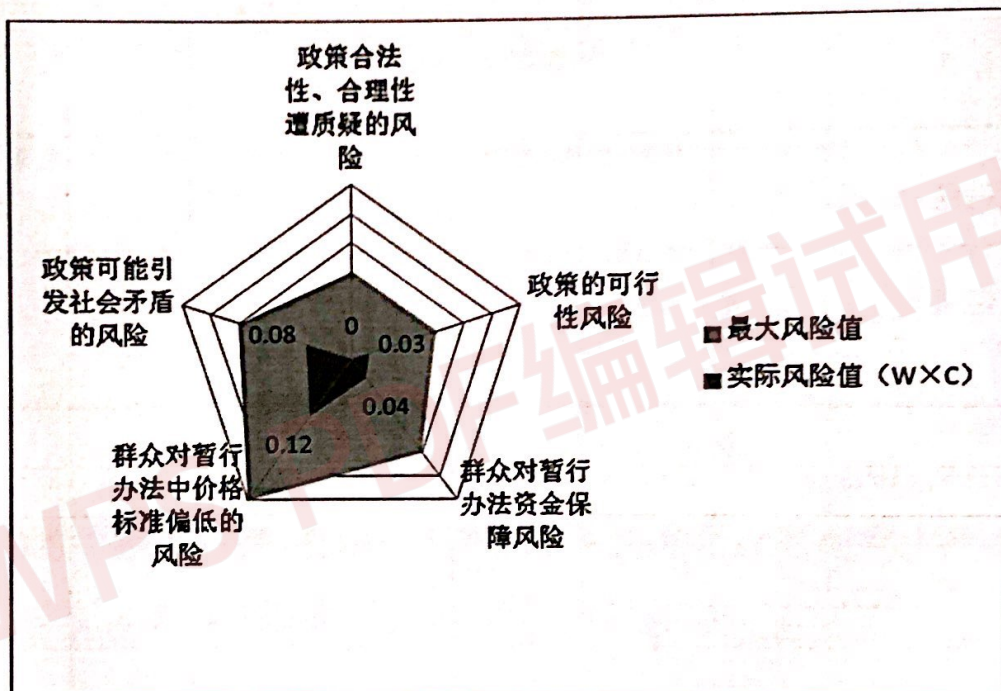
政策合法性、合理性遭质疑的风险

政策的可行性风险

群众对暂行办法资金保障风险

群众对暂行办法中价格标准偏低的风险

政策可能引发社会矛盾的风险

0

0.03

0.04

0.12

0.08

最大风险值

实际风险值（W×C）

VPDF编辑试用